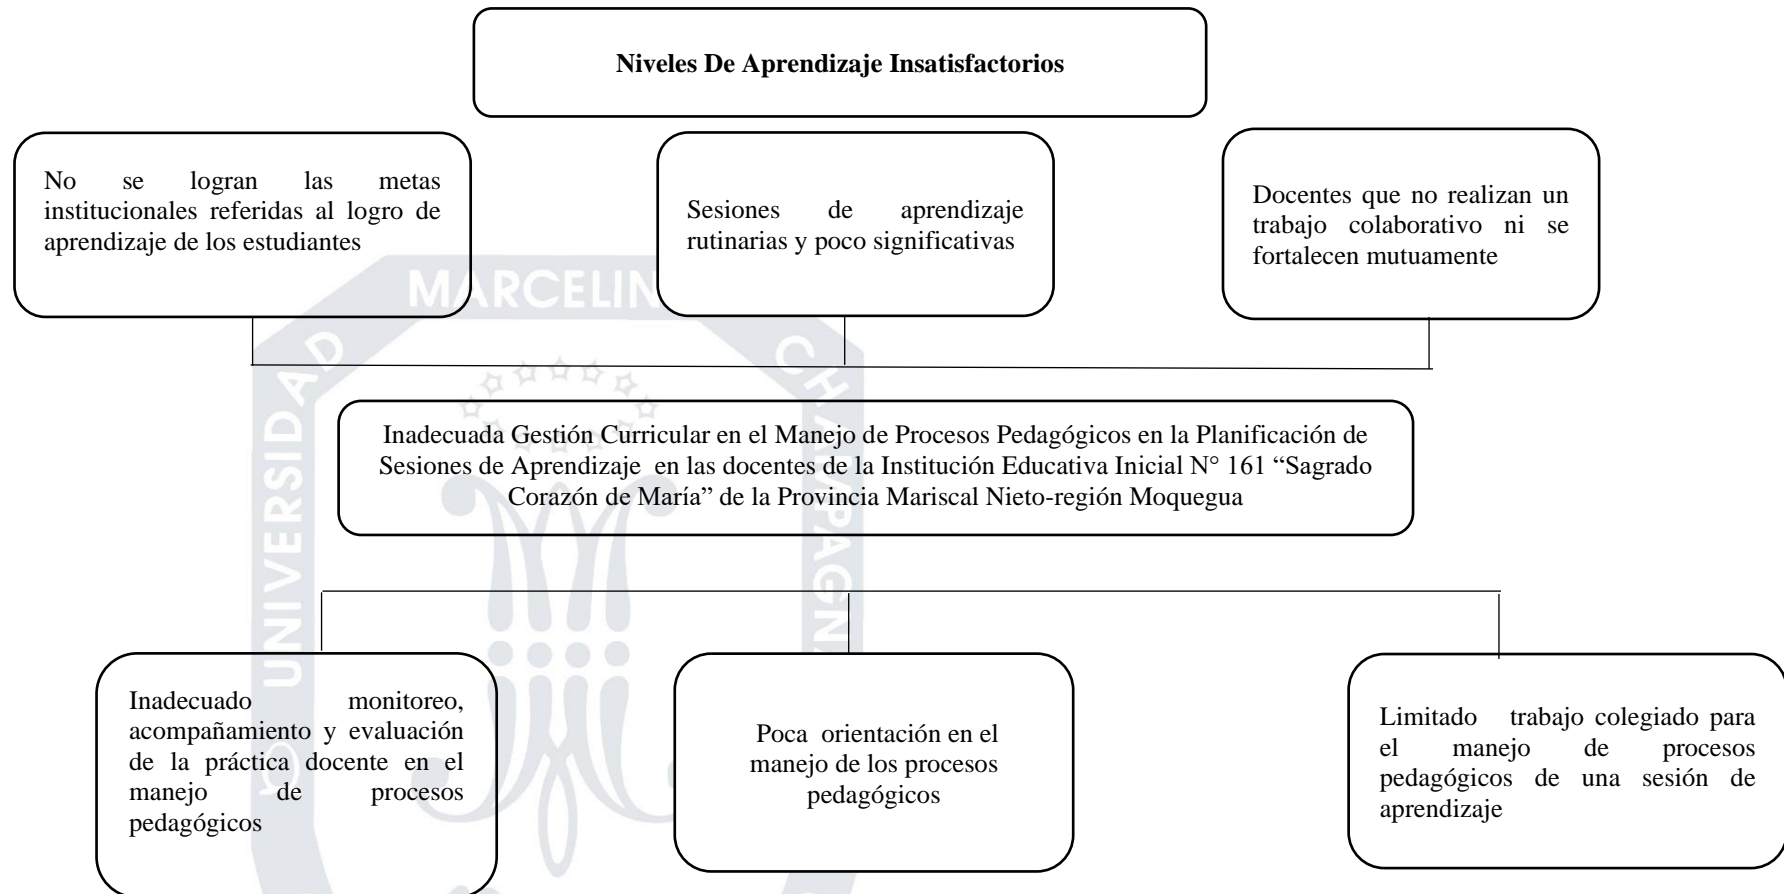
Niveles De Aprendizaje Insatisfactorios

No se logran las metas institucionales referidas al logro de aprendizaje de los estudiantes

Sesiones de aprendizaje rutinarias y poco significativas

Docentes que no realizan un trabajo colaborativo ni se fortalecen mutuamente

Inadecuada Gestión Curricular en el Manejo de Procesos Pedagógicos en la Planificación de Sesiones de Aprendizaje en las docentes de la Institución Educativa Inicial N° 161 “Sagrado Corazón de María” de la Provincia Mariscal Nieto-región Moquegua

Inadecuado monitoreo, acompañamiento y evaluación de la práctica docente en el manejo de procesos pedagógicos

Poca orientación en el manejo de los procesos pedagógicos

Limitado trabajo colegiado para el manejo de procesos pedagógicos de una sesión de aprendizaje